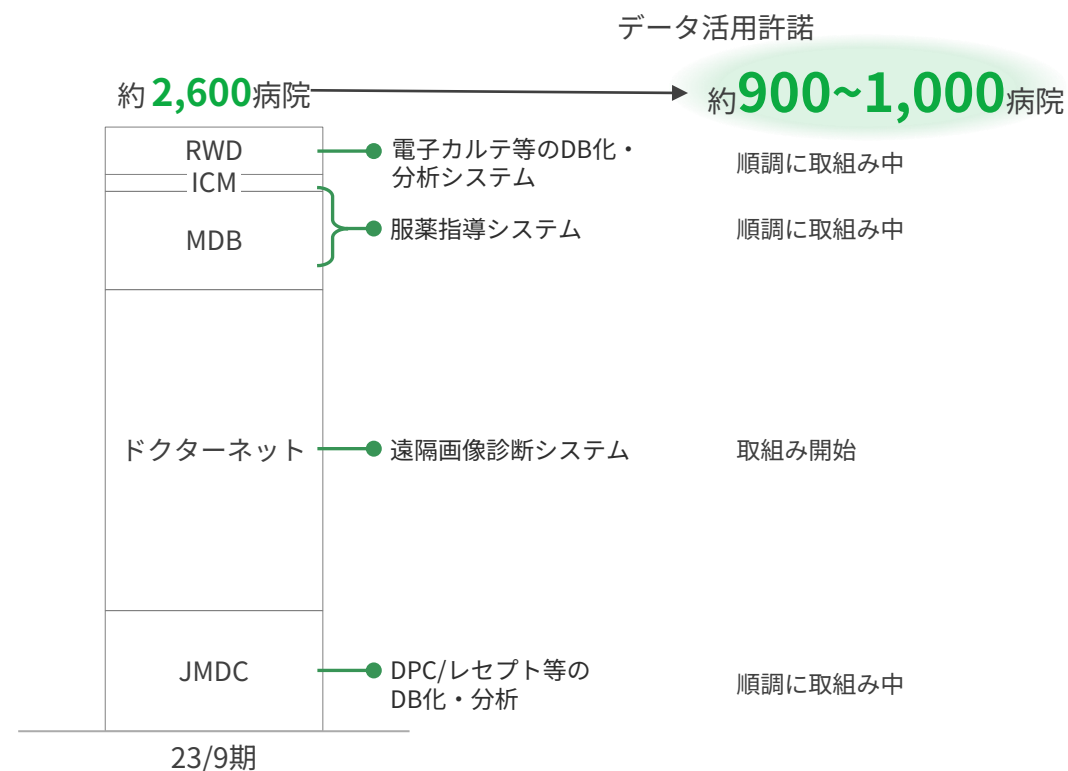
データ活用許諾

約 2,600病院

約900~1,000病院

RWD

ICM

MDB

ドクターネット

JMDC

23/9期

電子カルテ等のDB化・分析システム

服薬指導システム

遠隔画像診断システム

DPC/レセプト等のDB化・分析

順調に取組み中

順調に取組み中

取組み開始

順調に取組み中